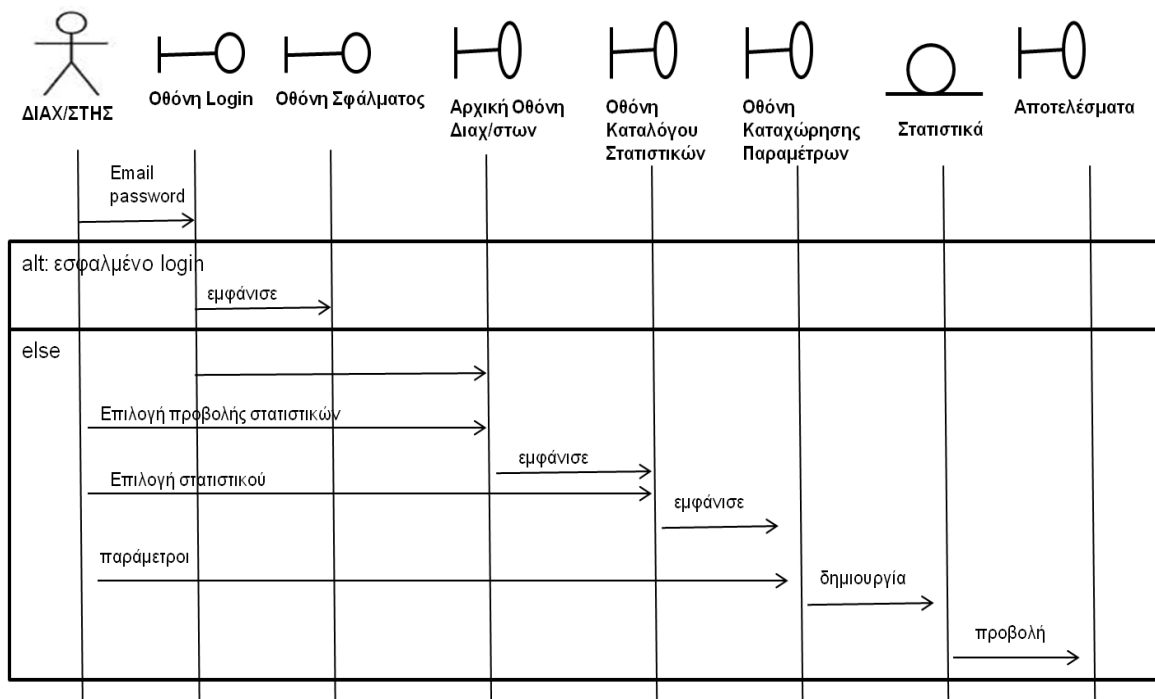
ΔΙΑΧ/ΣΤΗΣ

Οθόνη Login

Οθόνη Σφάλματος

Αρχική Οθόνη Διαχ/στων

Οθόνη Καταλόγου Στατιστικών

Οθόνη Καταχώρησης Παραμέτρων

Στατιστικά

Αποτελέσματα

Email password

alt: εσφαλμένο login

εμφάνισε

else

Επιλογή προβολής στατιστικών

εμφάνισε

Επιλογή στατιστικού

εμφάνισε

παράμετροι

δημιουργία

προβολή